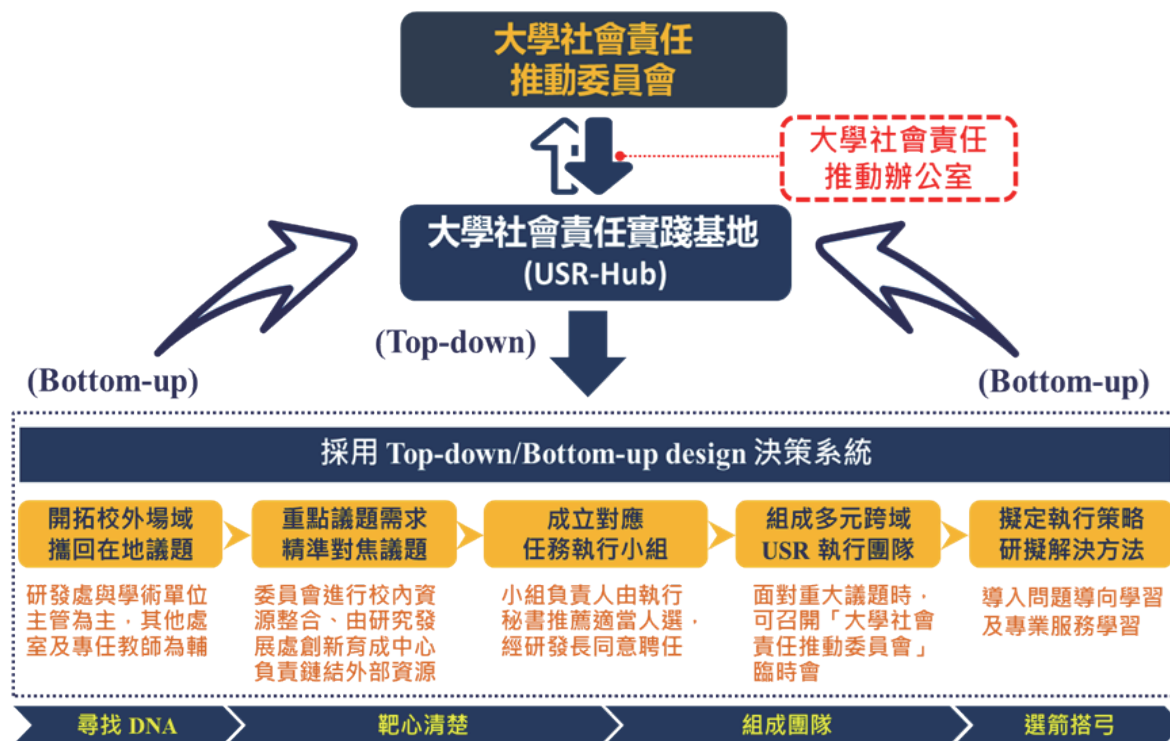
大學社會責任
推動委員會

大學社會責任
推動辦公室

大學社會責任實踐基地
(USR-Hub)

(Top-down)

(Bottom-up)

(Bottom-up)

採用 Top-down/Bottom-up design 決策系統

開拓校外場域
擷回在地議題

研發處與學術單位主管為主，其他處室及專任教師為輔

重點議題需求
精準對焦議題

委員會進行校內資源整合、由研究發展處創新育成中心負責鏈結外部資源

成立對應
任務執行小組

小組負責人由執行秘書推薦適當人選，經研發長同意聘任

組成多元跨域
USR 執行團隊

面對重大議題時，可召開「大學社會責任推動委員會」臨時會

擬定執行策略
研擬解決方法

導入問題導向學習及專業服務學習

尋找 DNA

靶心清楚

組成團隊

選箭搭弓